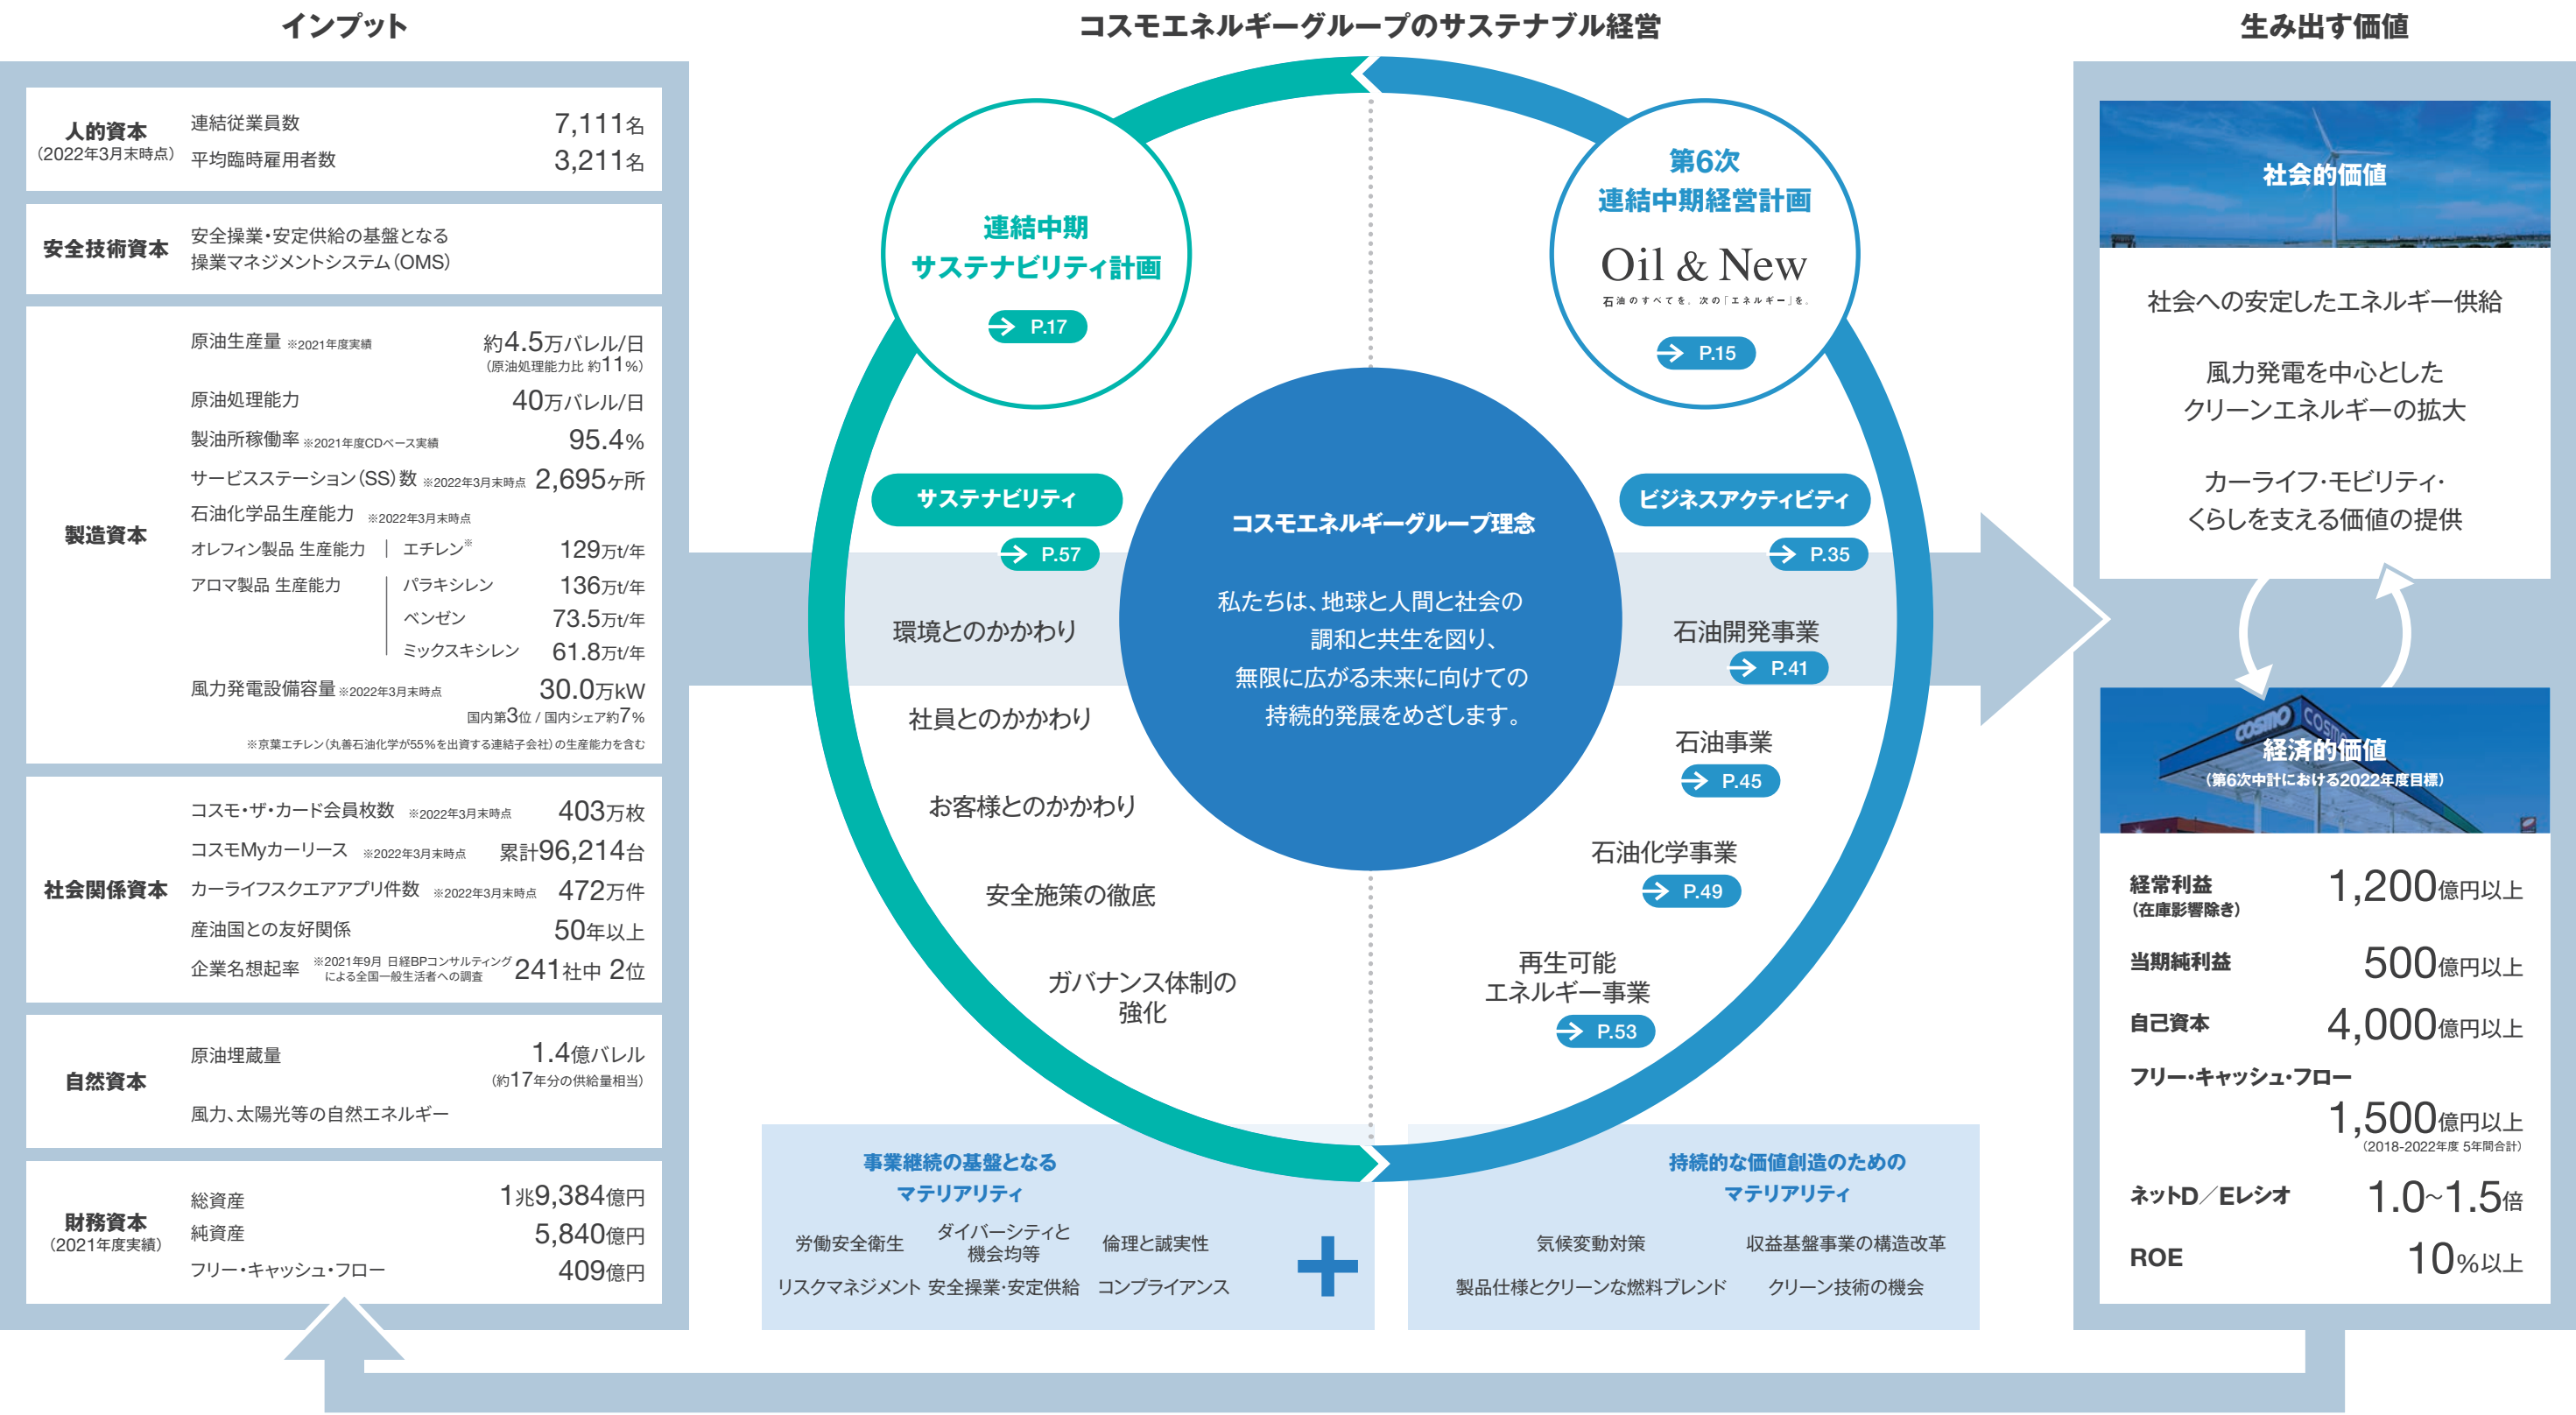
インプット

人的資本
(2022年3月末時点)
連結従業員数 7,111名
平均臨時雇用者数 3,211名

安全技術資本
安全操業・安定供給の基盤となる操業マネジメントシステム(OMS)

製造資本
原油生産量 ※2021年度実績 約4.5万バレル/日 (原油処理能力比 約11%)
原油処理能力 40万バレル/日
製油所稼働率 ※2021年度CDベース実績 95.4%
サービスステーション(SS)数 ※2022年3月末時点 2,695ヶ所
石油化学品生産能力 ※2022年3月末時点
オレフィン製品 生産能力 | エチレン※ 129万t/年
アロマ製品 生産能力 | パラキシレン 136万t/年
ベンゼン 73.5万t/年
ミックスキシレン 61.8万t/年
風力発電設備容量 ※2022年3月末時点 30.0万kW
国内第3位 / 国内シェア約7%
※京葉エチレン(丸善石油化学が55%を出資する連結子会社)の生産能力を含む

社会関係資本
コスモ・ザ・カード会員枚数 ※2022年3月末時点 403万枚
コスモMyカーリース ※2022年3月末時点 累計96,214台
カーライフスクエアアプリ件数 ※2022年3月末時点 472万件
産油国との友好関係 50年以上
企業名想起率 ※2021年9月 日経BPコンサルティングによる全国一般生活者への調査 241社中 2位

自然資本
原油埋蔵量 1.4億バレル (約17年分の供給量相当)
風力、太陽光等の自然エネルギー

財務資本
(2021年度実績)
総資産 1兆9,384億円
純資産 5,840億円
フリー・キャッシュ・フロー 409億円

コスモエネルギーグループのサステナブル経営

連結中期
サステナビリティ計画
P.17

第6次
連結中期経営計画
Oil & New
石油のすべてを、次の「エネルギー」を。
P.15

サステナビリティ
P.57
環境とのかかわり
社員とのかかわり
お客様とのかかわり
安全施策の徹底
ガバナンス体制の強化

コスモエネルギーグループ理念
私たちは、地球と人間と社会の調和と共生を図り、無限に広がる未来に向けての持続的発展をめざします。

ビジネスアクティビティ
P.35
石油開発事業
P.41
石油事業
P.45
石油化学事業
P.49
再生可能エネルギー事業
P.53

事業継続の基盤となるマテリアリティ
労働安全衛生
ダイバーシティと機会均等
倫理と誠実性
リスクマネジメント
安全操業・安定供給
コンプライアンス

持続的な価値創造のためのマテリアリティ
気候変動対策
収益基盤事業の構造改革
製品仕様とクリーンな燃料ブレンド
クリーン技術の機会

生み出す価値

社会的価値
社会への安定したエネルギー供給
風力発電を中心としたクリーンエネルギーの拡大
カーライフ・モビリティ・くらしを支える価値の提供

経済的価値
(第6次中計における2022年度目標)
経常利益 (在庫影響除き) 1,200億円以上
当期純利益 500億円以上
自己資本 4,000億円以上
フリー・キャッシュ・フロー 1,500億円以上 (2018-2022年度 5年間合計)
ネットD/Eレシオ 1.0~1.5倍
ROE 10%以上